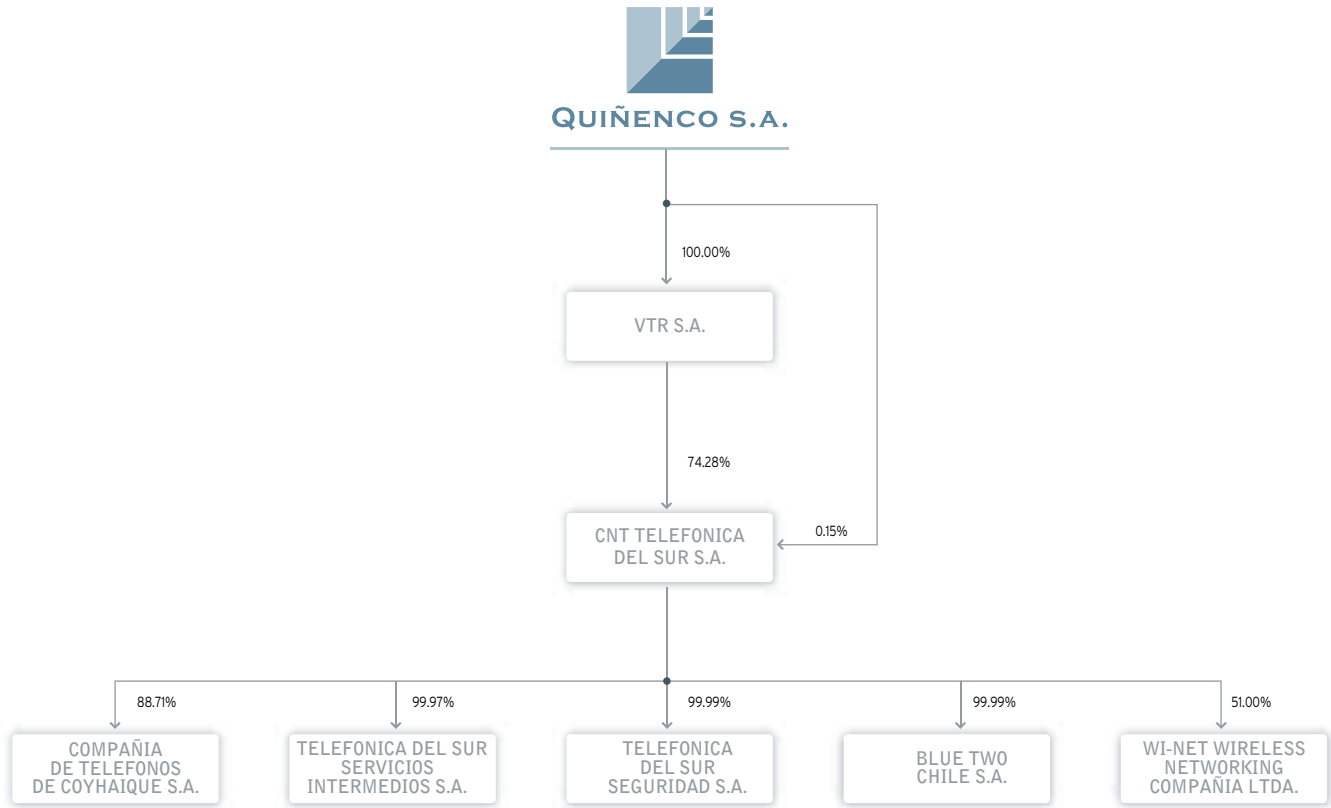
Quiñenco s.a.

100.00%

VTR S.A.

74.28%

0.15%

CNT TELEFONICA DEL SUR S.A.

88.71%

99.97%

99.99%

99.99%

51.00%

COMPAÑIA DE TELEFONOS DE COYHAIQUE S.A.

TELEFONICA DEL SUR SERVICIOS INTERMEDIOS S.A.

TELEFONICA DEL SUR SEGURIDAD S.A.

BLUE TWO CHILE S.A.

WI-NET WIRELESS NETWORKING COMPAÑIA LTDA.